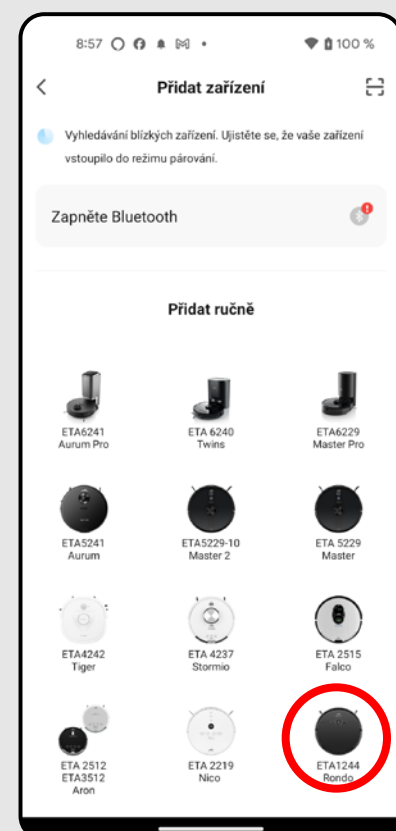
8:57 100 %

Přidat zařízení

Vyhledávání blízkých zařízení. Ujistěte se, že vaše zařízení vstoupilo do režimu párování.

Zapněte Bluetooth

Přidat ručně

ETA6241
Aurum Pro

ETA 6240
Twins

ETA6229
Master Pro

ETA5241
Aurum

ETA5229-10
Master 2

ETA 5229
Master

ETA4242
Tiger

ETA 4237
Stormio

ETA 2515
Falco

ETA 2512
ETA3512
Aron

ETA 2219
Nico

ETA1244
Rondo